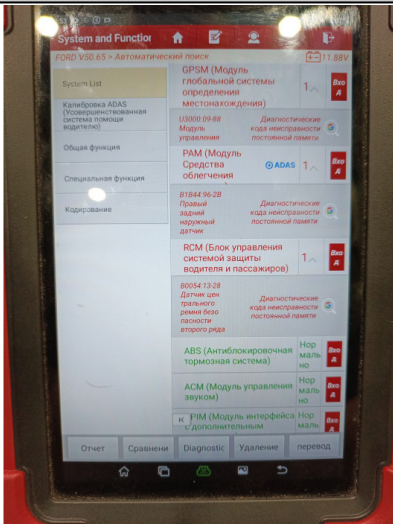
System and Function

FORD V50.65 > Автоматический поиск

11.88V

System List

Калибровка ADAS (Усовершенствованная система помощи водителю)

Общая функция

Специальная функция

Кодирование

GPSM (Модуль глобальной системы определения местонахождения)

1

Вхо д

U3000 09-88 Модуль управления

Диагностические кода неисправности постоянной памяти

PAM (Модуль Средства облегчения

ADAS

1

Вхо д

B1B44 96-2B Правый задний наружный датчик

Диагностические кода неисправности постоянной памяти

RCM (Блок управления системой защиты водителя и пассажиров)

1

Вхо д

B0054 13-28 Датчик цен трального ремня безо пасности второго ряда

Диагностические кода неисправности постоянной памяти

ABS (Антиблокировочная тормозная система)

Нор маль но

Вхо д

ACM (Модуль управления звуком)

Нор маль но

Вхо д

PIM (Модуль интерфейса с дополнительным

Нор маль но

Вхо д

Отчет

Сравнени

Diagnostic

Удаление

перевод